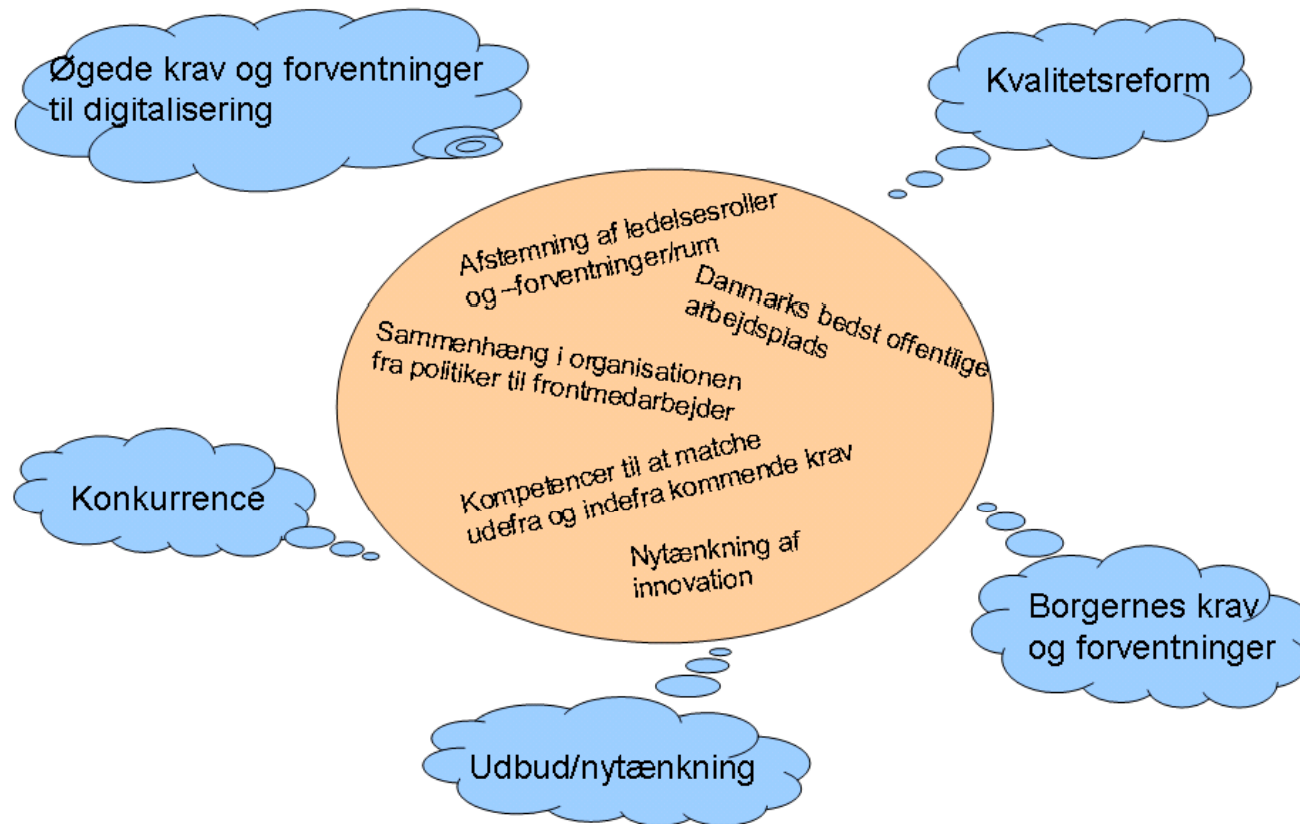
Øgede krav og forventninger til digitalisering

Kvalitetsreform

Afstemning af ledelsesroller og –forventninger/rum

Danmarks bedst offentlige arbejdsplads

Sammenhæng i organisationen fra politiker til frontmedarbejder

Kompetencer til at matche udefra og indefra kommende krav

Nytænkning af innovation

Konkurrence

Borgernes krav og forventninger

Udbud/nytænkning